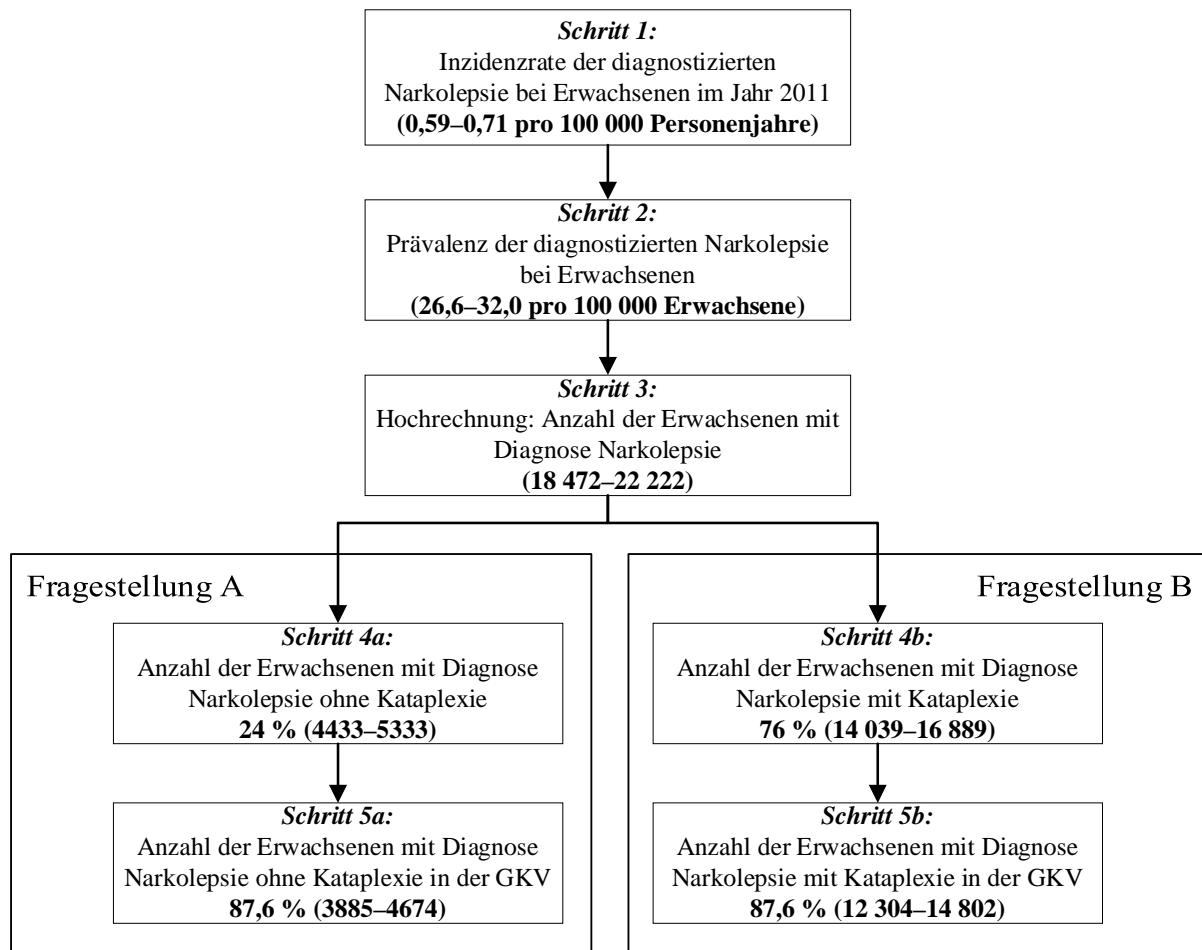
***Schritt 1:***
Inzidenzrate der diagnostizierten Narkolepsie bei Erwachsenen im Jahr 2011
**(0,59–0,71 pro 100 000 Personenjahre)**

***Schritt 2:***
Prävalenz der diagnostizierten Narkolepsie bei Erwachsenen
**(26,6–32,0 pro 100 000 Erwachsene)**

***Schritt 3:***
Hochrechnung: Anzahl der Erwachsenen mit Diagnose Narkolepsie
**(18 472–22 222)**

Fragestellung A

***Schritt 4a:***
Anzahl der Erwachsenen mit Diagnose Narkolepsie ohne Kataplexie
**24 % (4433–5333)**

***Schritt 5a:***
Anzahl der Erwachsenen mit Diagnose Narkolepsie ohne Kataplexie in der GKV
**87,6 % (3885–4674)**

Fragestellung B

***Schritt 4b:***
Anzahl der Erwachsenen mit Diagnose Narkolepsie mit Kataplexie
**76 % (14 039–16 889)**

***Schritt 5b:***
Anzahl der Erwachsenen mit Diagnose Narkolepsie mit Kataplexie in der GKV
**87,6 % (12 304–14 802)**